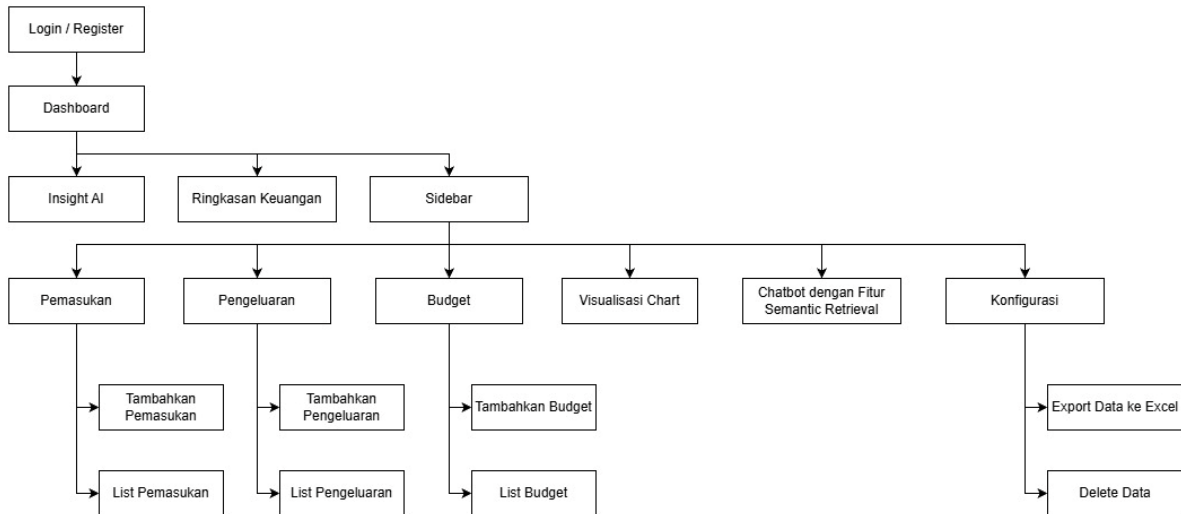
Login / Register

Dashboard

Insight AI

Ringkasan Keuangan

Sidebar

Pemasukan

Pengeluaran

Budget

Visualisasi Chart

Chatbot dengan Fitur Semantic Retrieval

Konfigurasi

Tambahkan Pemasukan

List Pemasukan

Tambahkan Pengeluaran

List Pengeluaran

Tambahkan Budget

List Budget

Export Data ke Excel

Delete Data